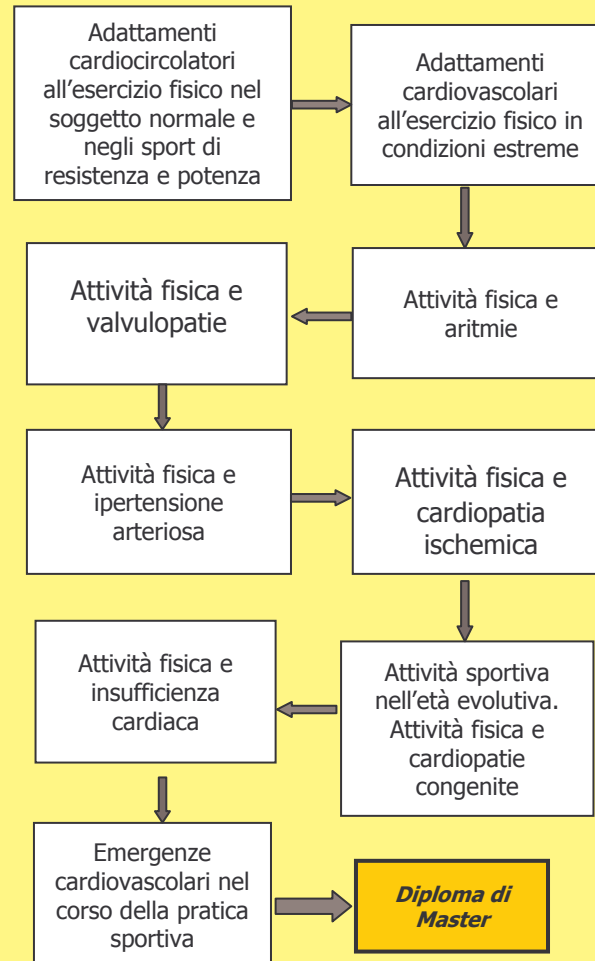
Adattamenti cardiocircolatori all’esercizio fisico nel soggetto normale e negli sport di resistenza e potenza

Adattamenti cardiovascolari all’esercizio fisico in condizioni estreme

Attività fisica e aritmie

Attività fisica e valvulopatie

Attività fisica e ipertensione arteriosa

Attività fisica e cardiopatia ischemica

Attività sportiva nell’età evolutiva. Attività fisica e cardiopatie congenite

Attività fisica e insufficienza cardiaca

Emergenze cardiovascolari nel corso della pratica sportiva

Diploma di Master